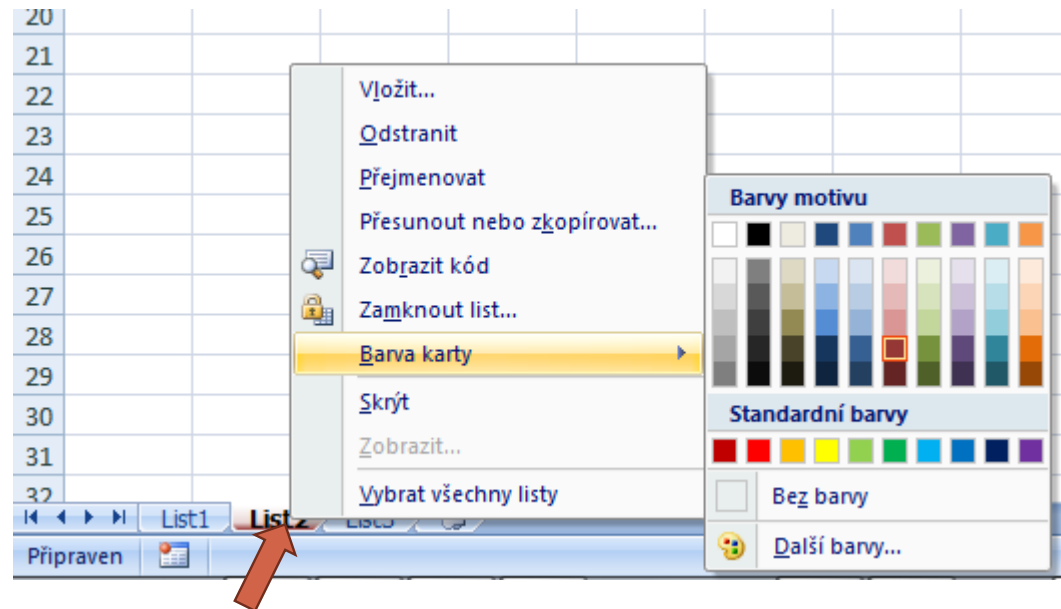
20
21
22
23
24
25
26
27
28
29
30
31
32

Vložit...
Odstranit
Přejmenovat
Přesunout nebo zkopírovat...
Zobrazit kód
Zamknout list...
Barva karty
Skrýt
Zobrazit...
Vybrat všechny listy

Barvy motivu
Standardní barvy
Bez barvy
Další barvy...

List1 List2 List3

Připraven